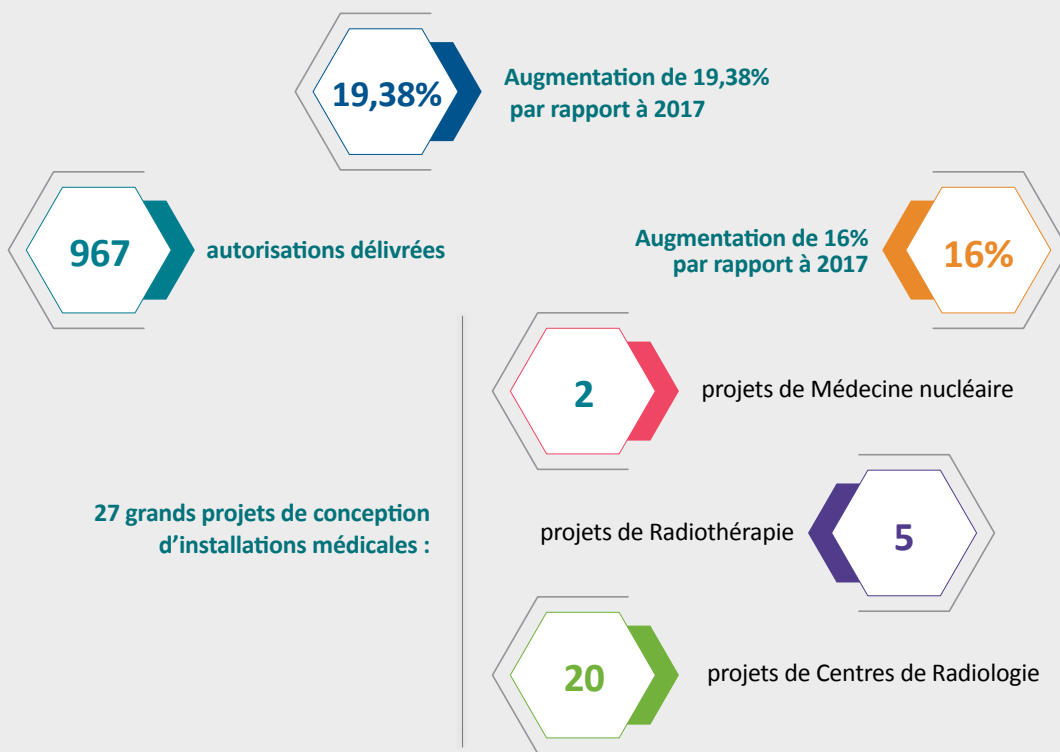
19,38%

Augmentation de 19,38% par rapport à 2017

967

autorisations délivrées

Augmentation de 16% par rapport à 2017

16%

2

projets de Médecine nucléaire

27 grands projets de conception d'installations médicales :

projets de Radiothérapie

5

20

projets de Centres de Radiologie